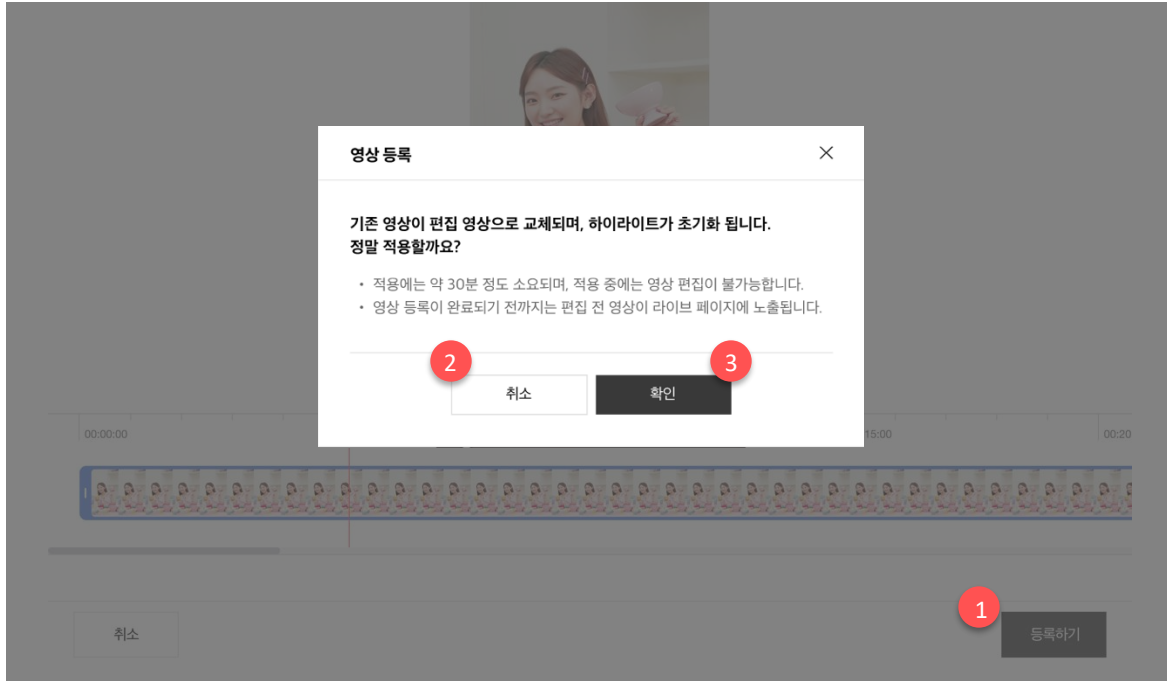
영상 등록

기존 영상이 편집 영상으로 교체되며, 하이라이트가 초기화 됩니다.
정말 적용할까요?

• 적용에는 약 30분 정도 소요되며, 적용 중에는 영상 편집이 불가능합니다.
• 영상 등록이 완료되기 전까지는 편집 전 영상이 라이브 페이지에 노출됩니다.

2
취소
3
확인

00:00:00
15:00
00:20

취소
1
등록하기